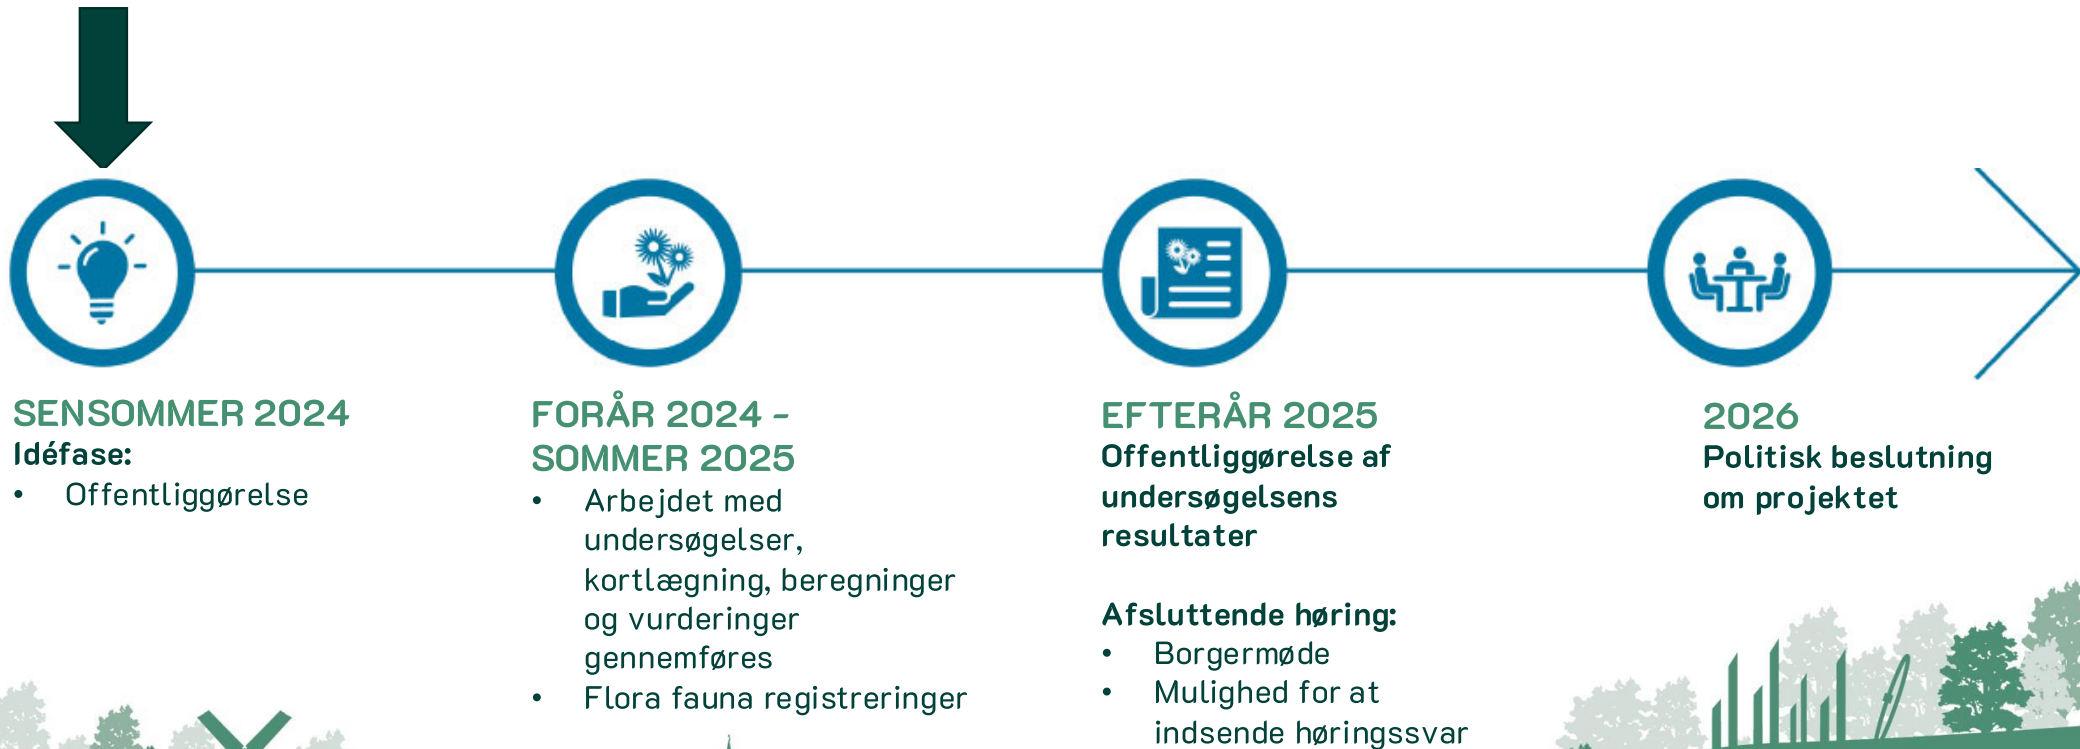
SENSOMMER 2024
Idéfase:
• Offentliggørelse

FORÅR 2024 - SOMMER 2025
• Arbejdet med undersøgelser, kortlægning, beregninger og vurderinger gennemføres
• Flora fauna registreringer

EFTERÅR 2025
Offentliggørelse af undersøgelsens resultater

Afsluttende høring:
• Borgermøde
• Mulighed for at indsende høringssvar

2026
Politisk beslutning om projektet